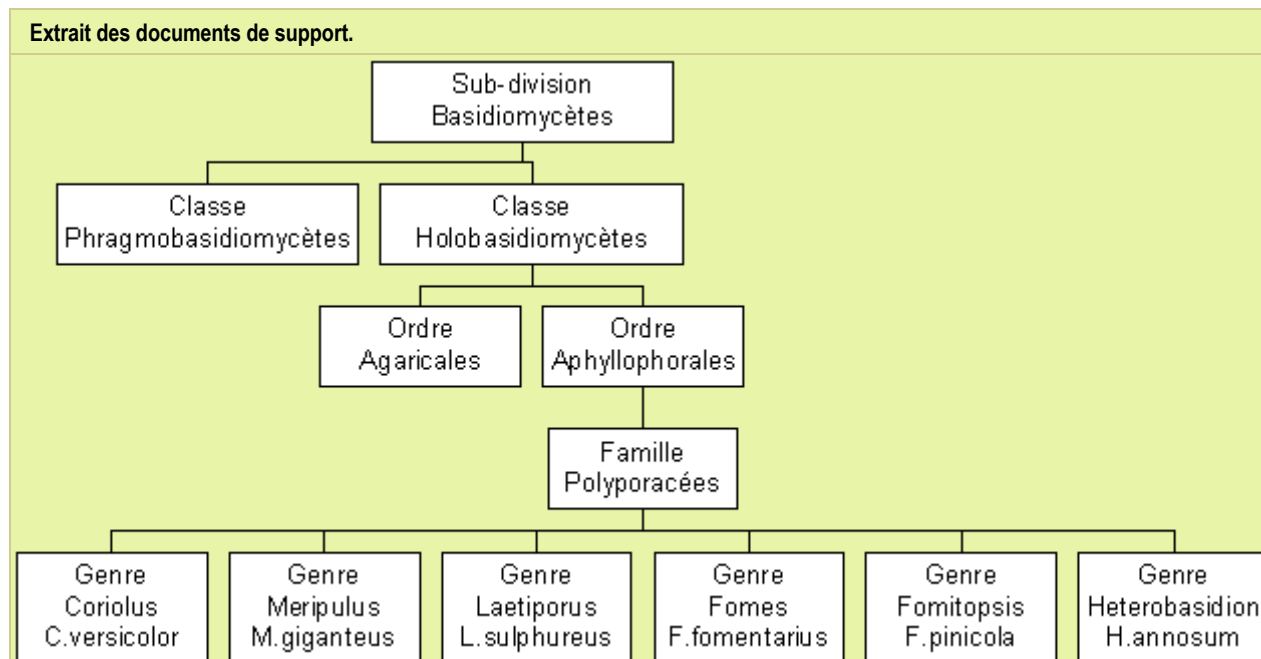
Extrait des documents de support.

Sub-division Basidiomycètes

Classe Phragmobasidiomycètes

Classe Holobasidiomycètes

Ordre Agaricales

Ordre Aphyllophorales

Famille Polyporacées

Genre Coriolus C.versicolor

Genre Meripulus M.giganteus

Genre Laetiporus L.sulphureus

Genre Fomes F.fomentarius

Genre Fomitopsis F.pinicola

Genre Heterobasidion H.annosum